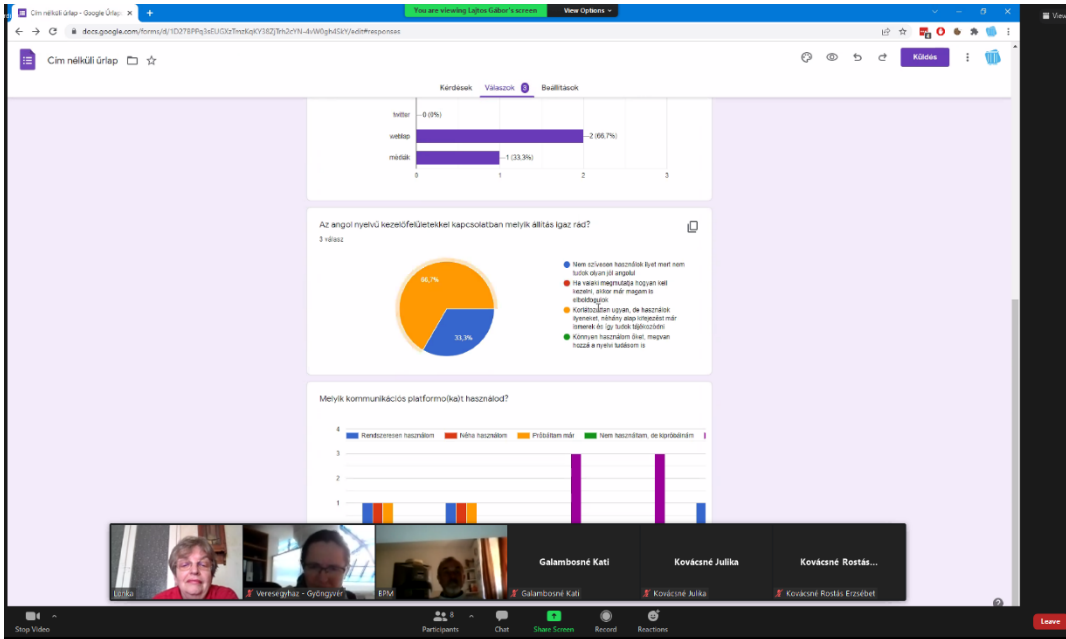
Cím nélküli űrlap - Google Űrlap ×

You are viewing Lajtos Gábor's screen

View Options

View

docs.google.com/forms/d/1D278PPq3sEUGXzTmzKqKY38ZjTrh2cYN-4vW0gh4SkY/edit#responses

Cím nélküli űrlap

Küldés

Kérdések Válaszok 3 Beállítások

twitter 0 (0%)

weblap 2 (66,7%)

médák 1 (33,3%)

0 1 2 3

Az angol nyelvű kezelőfelületekkel kapcsolatban melyik állítás igaz rád?

3 válasz

66,7%

33,3%

Nem szívesen használok ilyet mert nem tudok olyan jól angolul

Ha valaki megmutatja hogyan kell kezelni, akkor már magam is elboldogulok

Korlátozottan ugyan, de használok ilyeneket, néhány alap kifejezést már ismerek és így tudok tájékozódni

Könnyen használom őket, megvan hozzá a nyelvi tudásom is

Melyik kommunikációs platform(ka)t használod?

Rendszeresen használom Néha használom Próbáltam már Nem használtam, de kipróbálnám

4

3

2

1

Lenke

Veresegyhaz - Gyöngyvér

BPM

Galambosné Kati

Galambosné Kati

Kovácsné Julika

Kovácsné Julika

Kovácsné Rostás...

Kovácsné Rostás Erzsébet

Stop Video

Participants 8

Chat

Share Screen

Record

Reactions

Leave